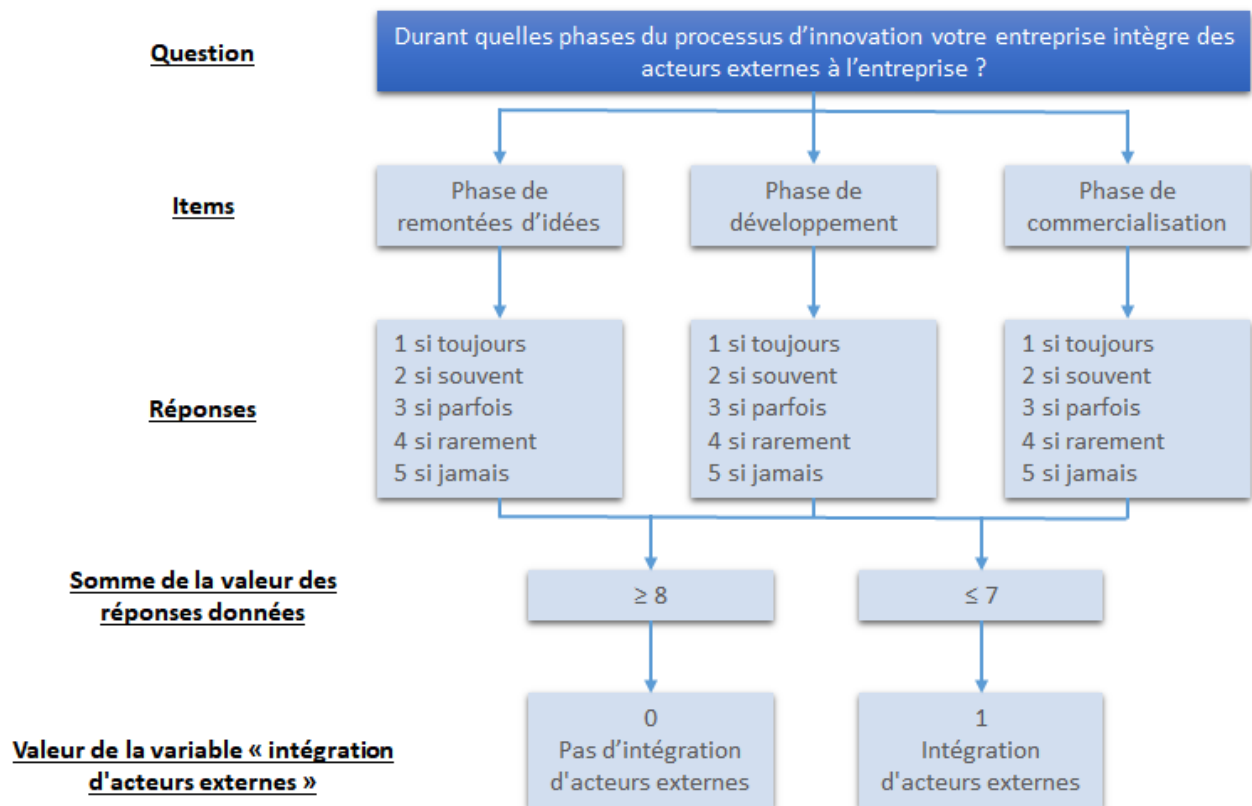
Question

Durant quelles phases du processus d’innovation votre entreprise intègre des acteurs externes à l’entreprise ?

Items

Phase de remontées d’idées

Phase de développement

Phase de commercialisation

Réponses

1 si toujours
2 si souvent
3 si parfois
4 si rarement
5 si jamais

1 si toujours
2 si souvent
3 si parfois
4 si rarement
5 si jamais

1 si toujours
2 si souvent
3 si parfois
4 si rarement
5 si jamais

Somme de la valeur des réponses données

$\geq 8$

$\leq 7$

Valeur de la variable « intégration d'acteurs externes »

0
Pas d’intégration d'acteurs externes

1
Intégration d'acteurs externes